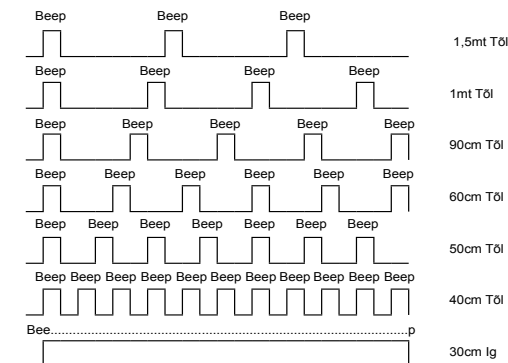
Beep Beep Beep
1,5mt Tõl

Beep Beep Beep Beep
1mt Tõl

Beep Beep Beep Beep Beep
90cm Tõl

Beep Beep Beep Beep Beep Beep
60cm Tõl

Beep Beep Beep Beep Beep Beep Beep
50cm Tõl

Beep Beep Beep Beep Beep Beep Beep Beep Beep Beep Beep
40cm Tõl

Bee..............................................................................................p
30cm Ig